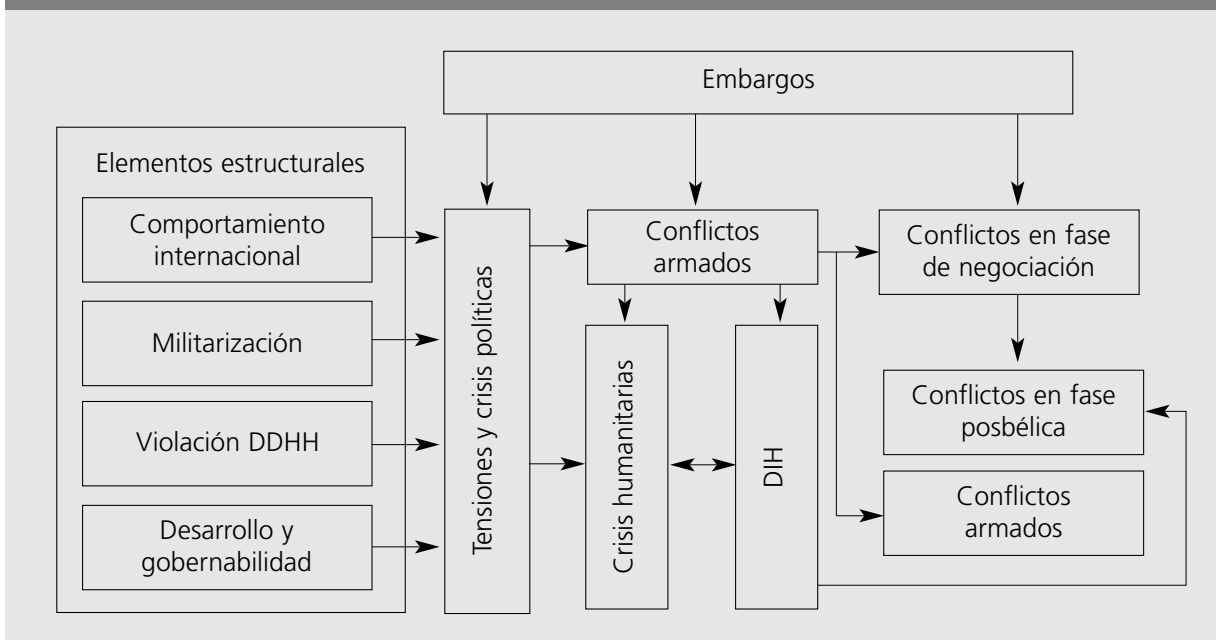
Embargos

Elementos estructurales

Comportamiento internacional

Militarización

Violación DDHH

Desarrollo y gobernabilidad

Tensiones y crisis políticas

Conflictos armados

Crisis humanitarias

DIH

Conflictos en fase de negociación

Conflictos en fase posbélica

Conflictos armados